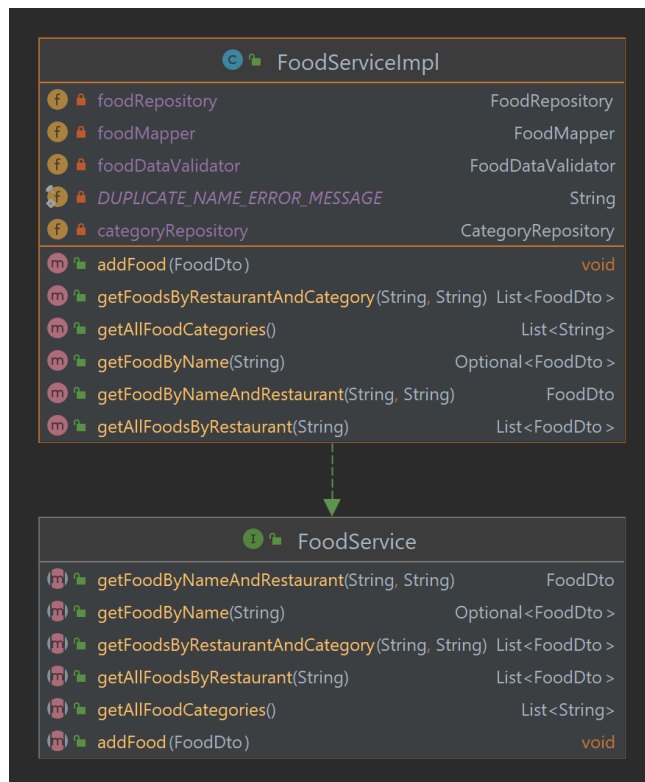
C FoodServiceImpl

| | |
|---|---|
| f foodRepository | FoodRepository |
| f foodMapper | FoodMapper |
| f foodDataValidator | FoodDataValidator |
| f DUPLICATE_NAME_ERROR_MESSAGE | String |
| f categoryRepository | CategoryRepository |
| m addFood(FoodDto) | void |
| m getFoodsByRestaurantAndCategory(String, String) | List<FoodDto> |
| m getAllFoodCategories() | List<String> |
| m getFoodByName(String) | Optional<FoodDto> |
| m getFoodByNameAndRestaurant(String, String) | FoodDto |
| m getAllFoodsByRestaurant(String) | List<FoodDto> |

I FoodService

| | |
|---|---|
| m getFoodByNameAndRestaurant(String, String) | FoodDto |
| m getFoodByName(String) | Optional<FoodDto> |
| m getFoodsByRestaurantAndCategory(String, String) | List<FoodDto> |
| m getAllFoodsByRestaurant(String) | List<FoodDto> |
| m getAllFoodCategories() | List<String> |
| m addFood(FoodDto) | void |